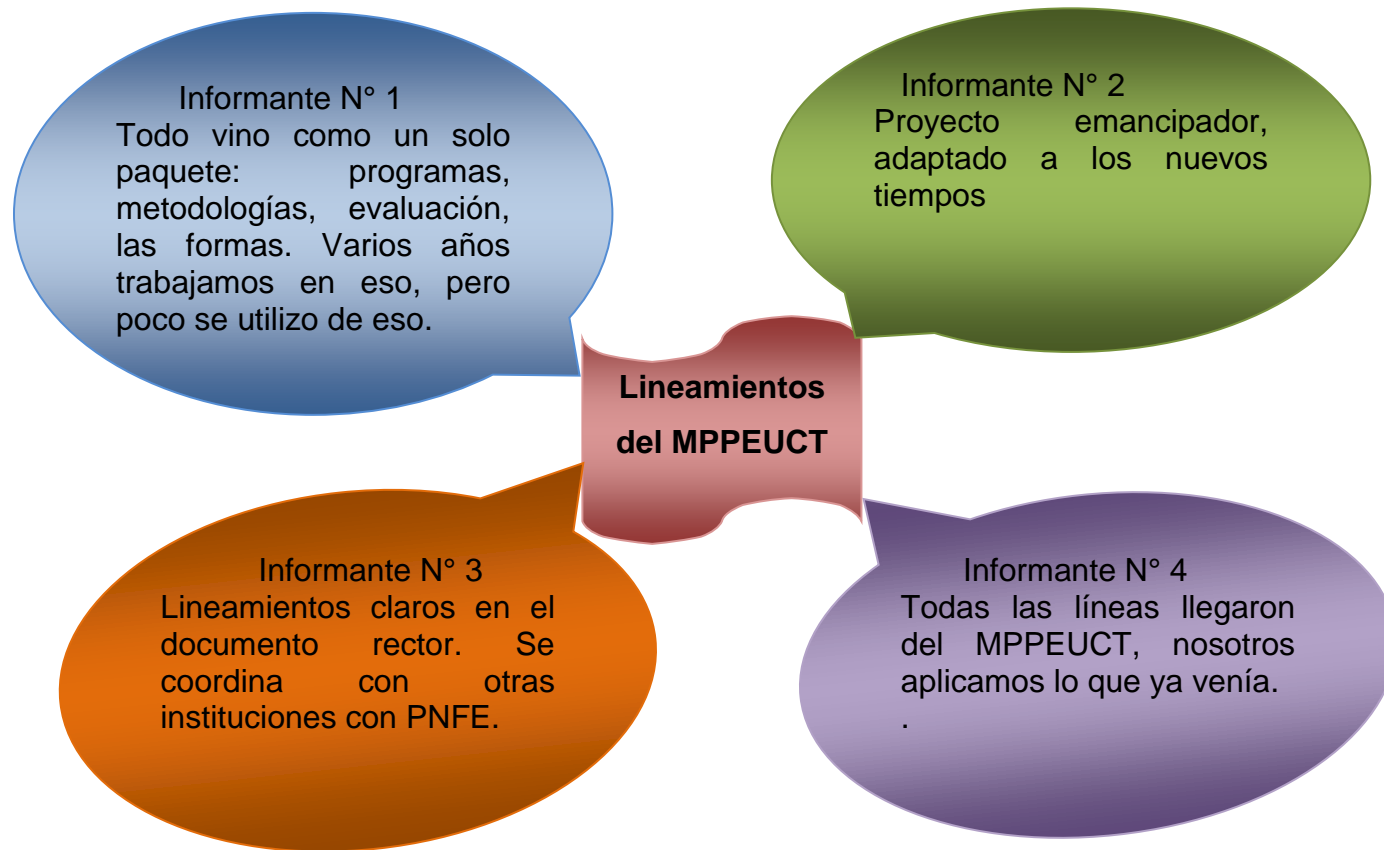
Informante N° 1
Todo vino como un solo paquete: programas, metodologías, evaluación, las formas. Varios años trabajamos en eso, pero poco se utilizo de eso.

Informante N° 2
Proyecto emancipador, adaptado a los nuevos tiempos

Lineamientos del MPPEUCT

Informante N° 3
Lineamientos claros en el documento rector. Se coordina con otras instituciones con PNFE.

Informante N° 4
Todas las líneas llegaron del MPPEUCT, nosotros aplicamos lo que ya venía.
.